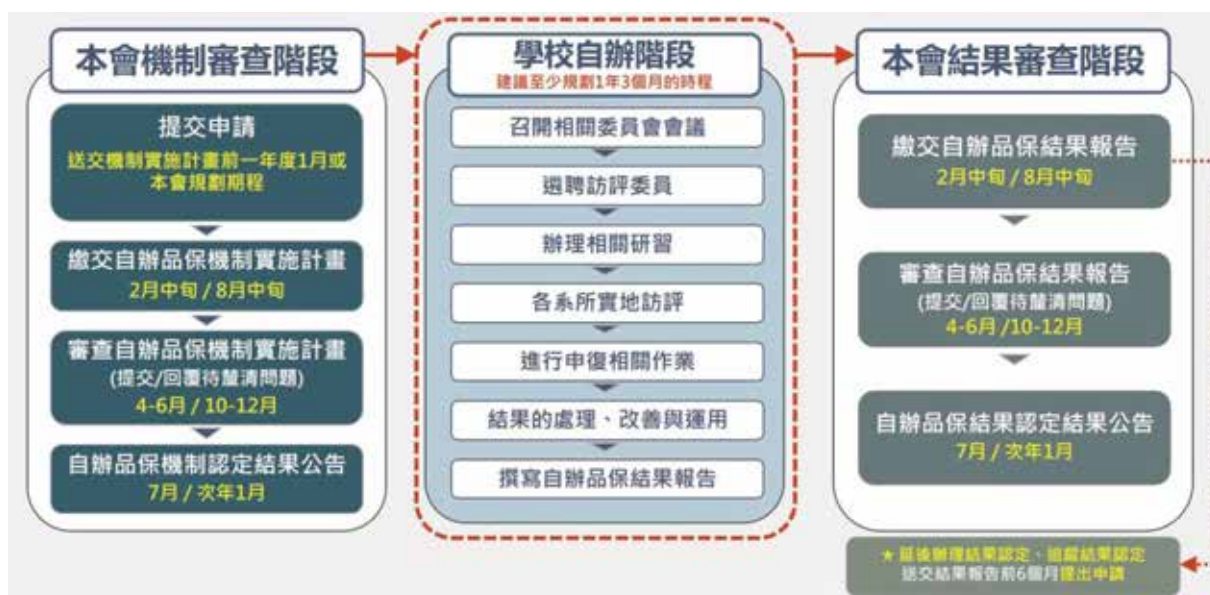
本會機制審查階段

提交申請
送交機制實施計畫前一年度1月或本會規劃期程

繳交自辦品保機制實施計畫
2月中旬 / 8月中旬

審查自辦品保機制實施計畫
(提交/回覆待釐清問題)
4-6月 / 10-12月

自辦品保機制認定結果公告
7月 / 次年1月

學校自辦階段
建議至少規劃1年3個月的時程

召開相關委員會會議

遴聘訪評委員

辦理相關研習

各系所實地訪評

進行申復相關作業

結果的處理、改善與運用

撰寫自辦品保結果報告

本會結果審查階段

繳交自辦品保結果報告
2月中旬 / 8月中旬

審查自辦品保結果報告
(提交/回覆待釐清問題)
4-6月 /10-12月

自辦品保結果認定結果公告
7月 / 次年1月

★ 延後辦理結果認定、撤回結果認定
送交結果報告前6個月提出申請